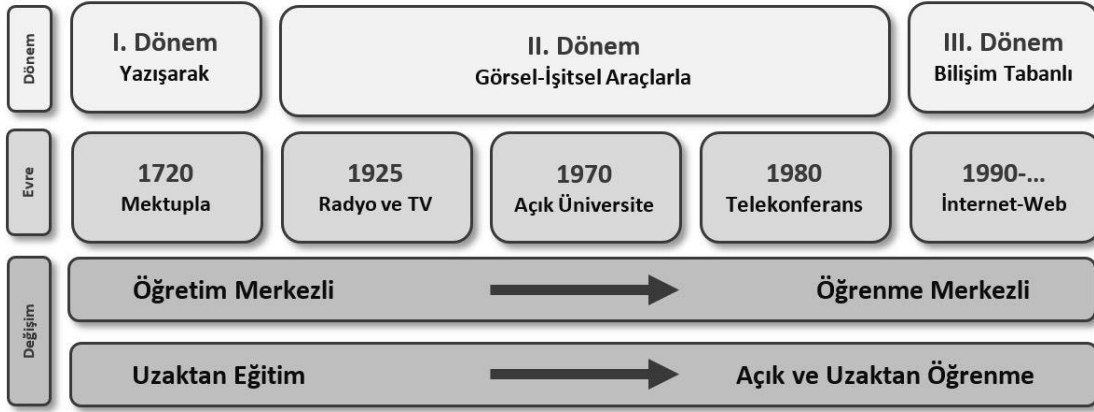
Dönem

I. Dönem
Yazışarak

II. Dönem
Görsel-İşitsel Araçlarla

III. Dönem
Bilişim Tabanlı

Evre

1720
Mektupla

1925
Radyo ve TV

1970
Açık Üniversite

1980
Telekonferans

1990-...
İnternet-Web

Değişim

Öğretim Merkezli

Öğrenme Merkezli

Uzaktan Eğitim

Açık ve Uzaktan Öğrenme